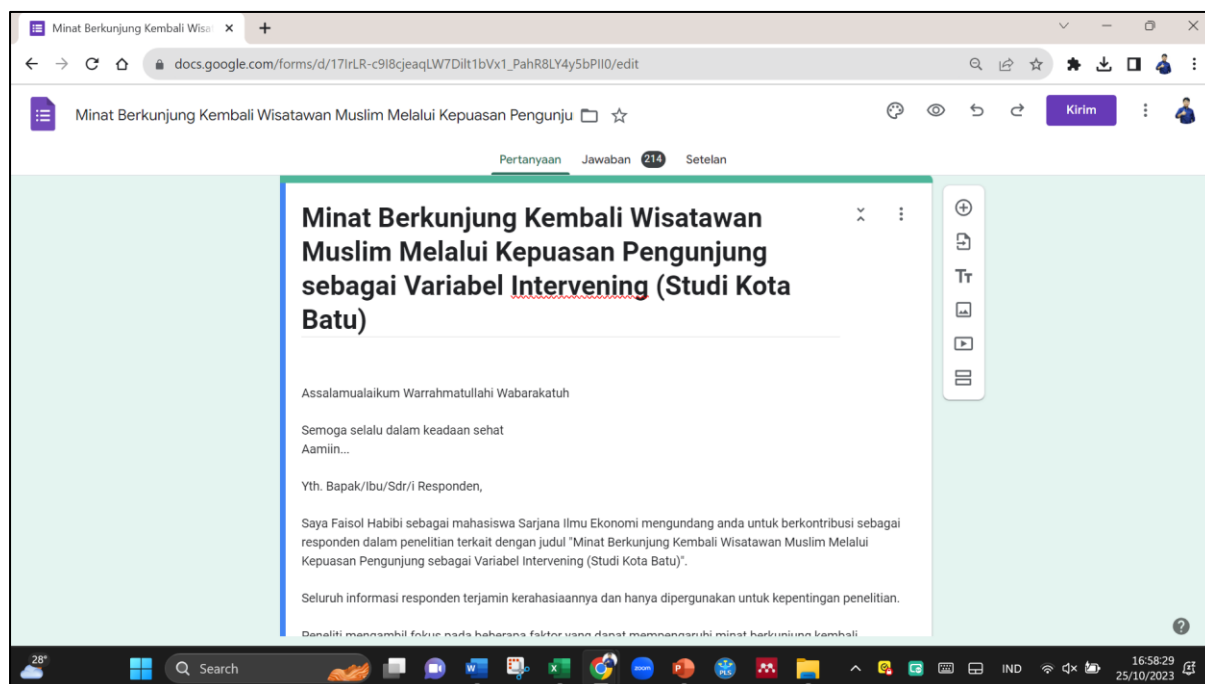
Minat Berkunjung Kembali Wisa ×

docs.google.com/forms/d/17IrLR-c9l8cjeaqLW7Dilt1bVx1_PahR8LY4y5bPII0/edit

Minat Berkunjung Kembali Wisatawan Muslim Melalui Kepuasan Pengunju

Kirim

Pertanyaan Jawaban 214 Setelan

Minat Berkunjung Kembali Wisatawan Muslim Melalui Kepuasan Pengunjung sebagai Variabel Intervening (Studi Kota Batu)

Assalamualaikum Warrahmatullahi Wabarakatuh

Semoga selalu dalam keadaan sehat
Aamiin...

Yth. Bapak/Ibu/Sdr/i Responden,

Saya Faisol Habibi sebagai mahasiswa Sarjana Ilmu Ekonomi mengundang anda untuk berkontribusi sebagai responden dalam penelitian terkait dengan judul "Minat Berkunjung Kembali Wisatawan Muslim Melalui Kepuasan Pengunjung sebagai Variabel Intervening (Studi Kota Batu)".

Seluruh informasi responden terjamin kerahasiaannya dan hanya dipergunakan untuk kepentingan penelitian.

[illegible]

28°

Search

IND

16:58:29
25/10/2023